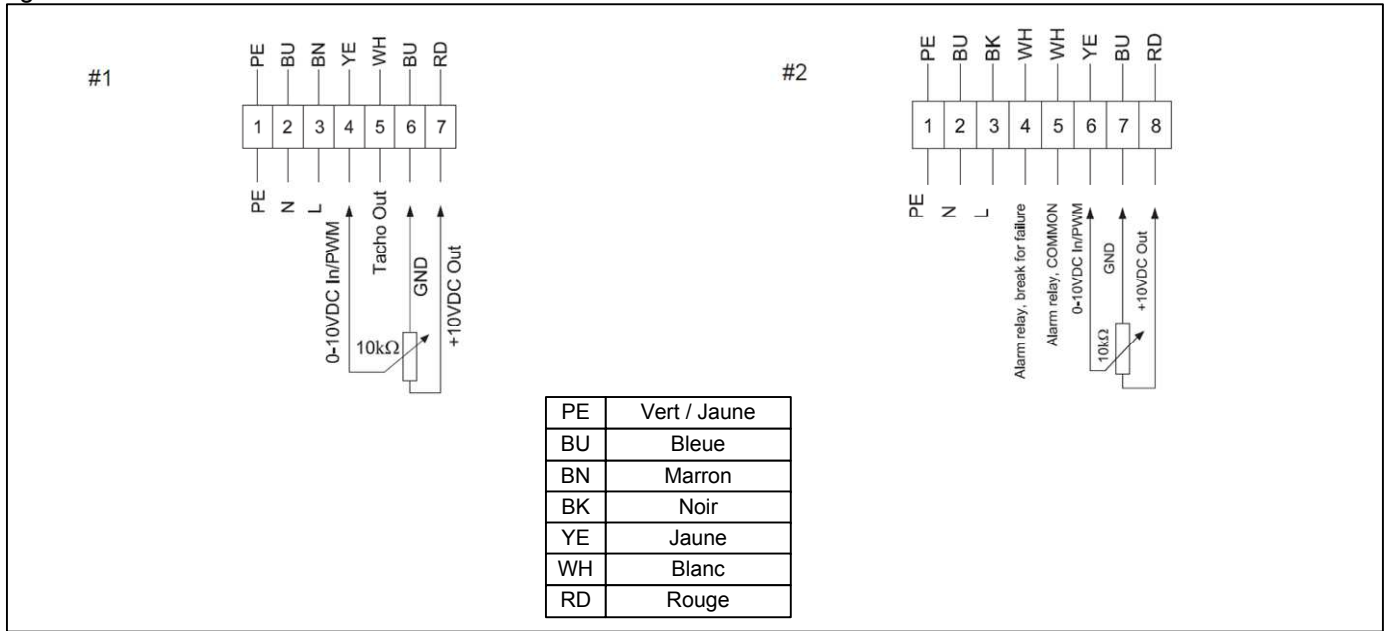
#1

PE BU BN YE WH BU RD

1 2 3 4 5 6 7

PE N L 0-10VDC In/PWM Tacho Out GND +10VDC Out

10kΩ

#2

PE BU BK WH WH YE BU RD

1 2 3 4 5 6 7 8

PE N L Alarm relay, break for failure Alarm relay, COMMON 0-10VDC In/PWM GND +10VDC Out

10kΩ

| PE | Vert / Jaune |
|---|---|
| BU | Bleue |
| BN | Marron |
| BK | Noir |
| YE | Jaune |
| WH | Blanc |
| RD | Rouge |